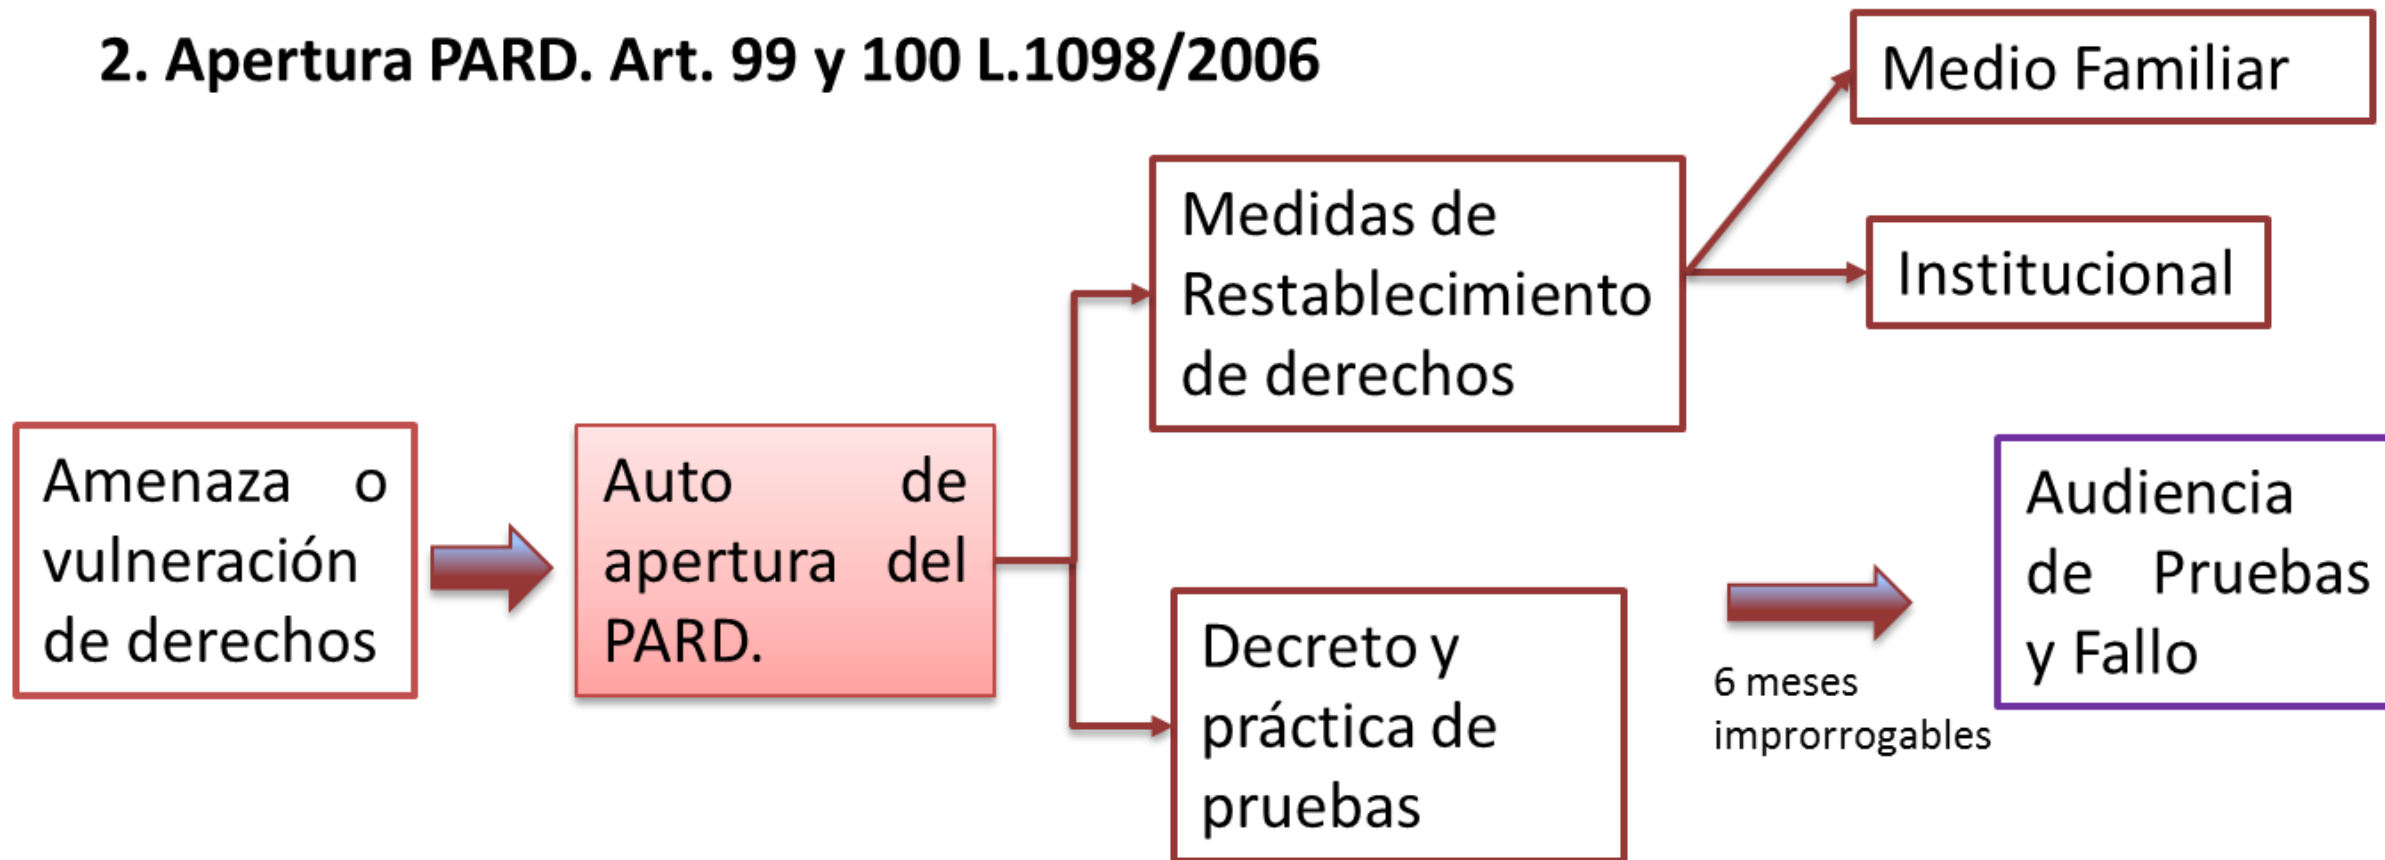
2. Apertura PARD. Art. 99 y 100 L.1098/2006

Amenaza o vulneración de derechos

Auto de apertura del PARD.

Medidas de Restablecimiento de derechos

Medio Familiar

Institucional

Decreto y práctica de pruebas

6 meses improrrogables

Audiencia de Pruebas y Fallo